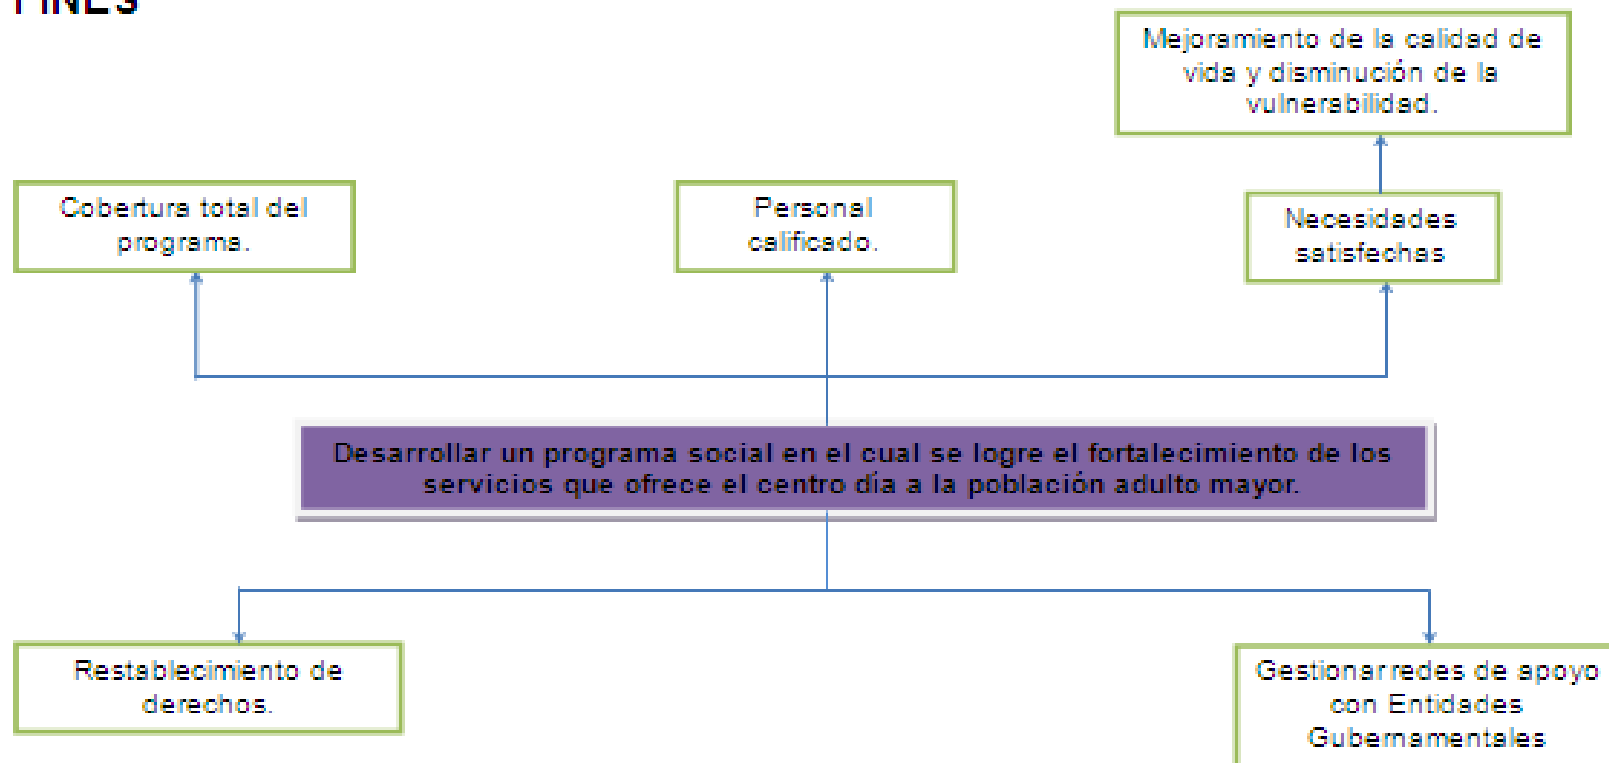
FINES

Mejoramiento de la calidad de vida y disminución de la vulnerabilidad.

Cobertura total del programa.

Personal calificado.

Necesidades satisfechas

Desarrollar un programa social en el cual se logre el fortalecimiento de los servicios que ofrece el centro día a la población adulto mayor.

Restablecimiento de derechos.

Gestionar redes de apoyo con Entidades Gubernamentales